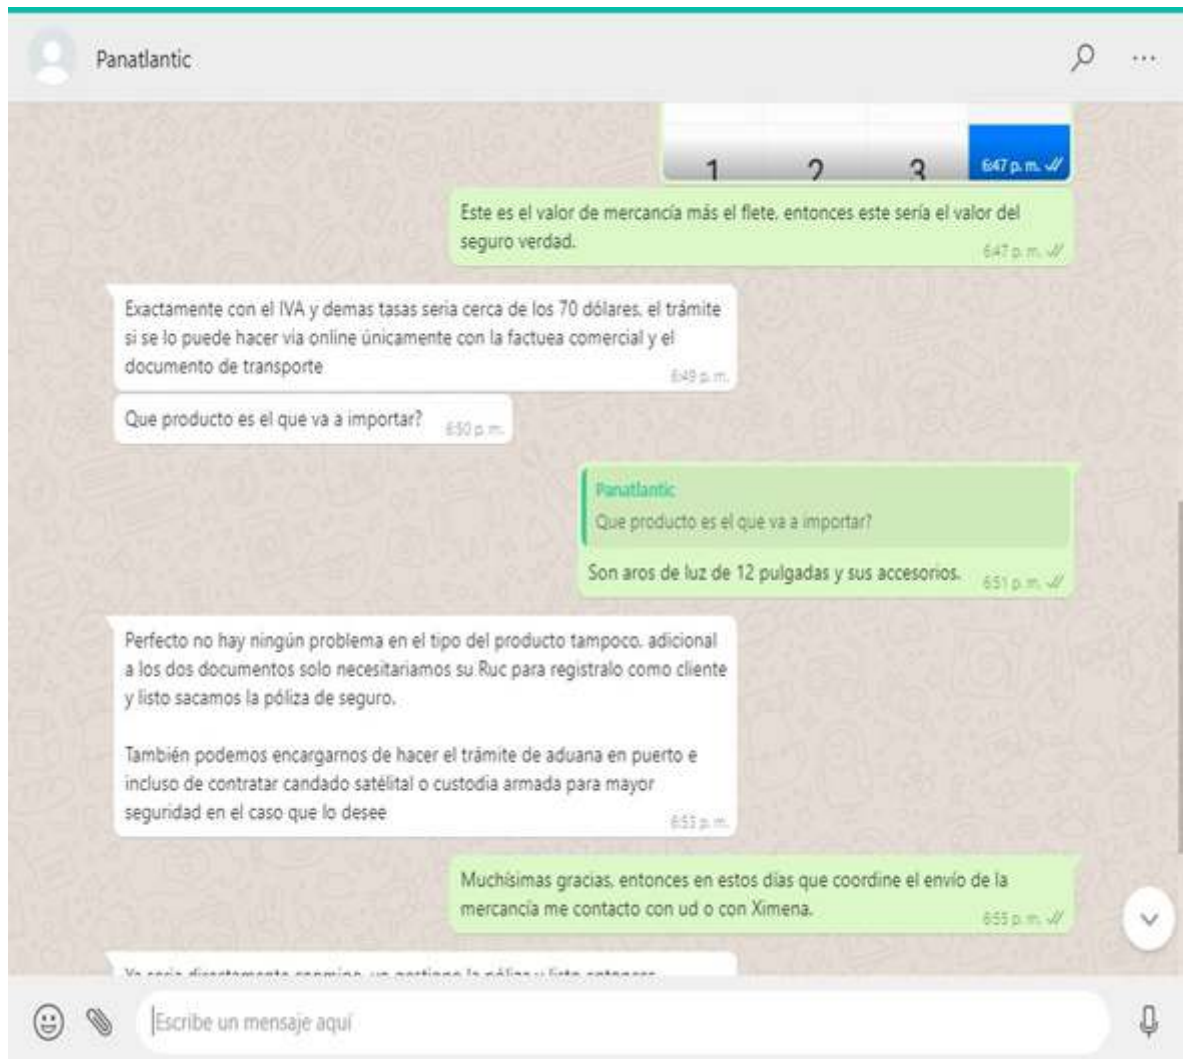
Panatlantic

1 2 3 6:47 p. m.

Este es el valor de mercancía más el flete, entonces este sería el valor del seguro verdad.
6:47 p. m.

Exactamente con el IVA y demas tasas seria cerca de los 70 dólares, el trámite si se lo puede hacer via online únicamente con la factuea comercial y el documento de transporte
6:49 p. m.

Que producto es el que va a importar? 6:50 p. m.

Panatlantic
Que producto es el que va a importar?
Son aros de luz de 12 pulgadas y sus accesorios. 6:51 p. m.

Perfecto no hay ningún problema en el tipo del producto tampoco, adicional a los dos documentos solo necesitariamos su Ruc para registralo como cliente y listo sacamos la póliza de seguro.

También podemos encargarnos de hacer el trámite de aduana en puerto e incluso de contratar candado satélital o custodia armada para mayor seguridad en el caso que lo desee
6:53 p. m.

Muchísimas gracias, entonces en estos días que coordine el envío de la mercancía me contacto con ud o con Ximena.
6:55 p. m.

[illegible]

Escribe un mensaje aquí